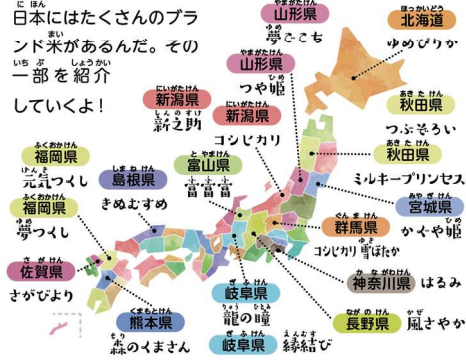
日本にはたくさんのブランド米があるんだ。その一部を紹介していくよ！

北海道
ゆめぴりか

山形県
夢ごこち

山形県
つや姫

新潟県
新之助

新潟県
コシヒカリ

秋田県
つぶぞろい

秋田県
ミルキープリンセス

福岡県
元気つくし

富山県
富富富

島根県
きぬむすめ

福岡県
夢つくし

宮城県
かぐや姫

群馬県
コシヒカリ雪ほたか

佐賀県
さがびより

神奈川県 はるみ

岐阜県
龍の瞳

熊本県
森のくまさん

長野県 風さやか

岐阜県
縁結び